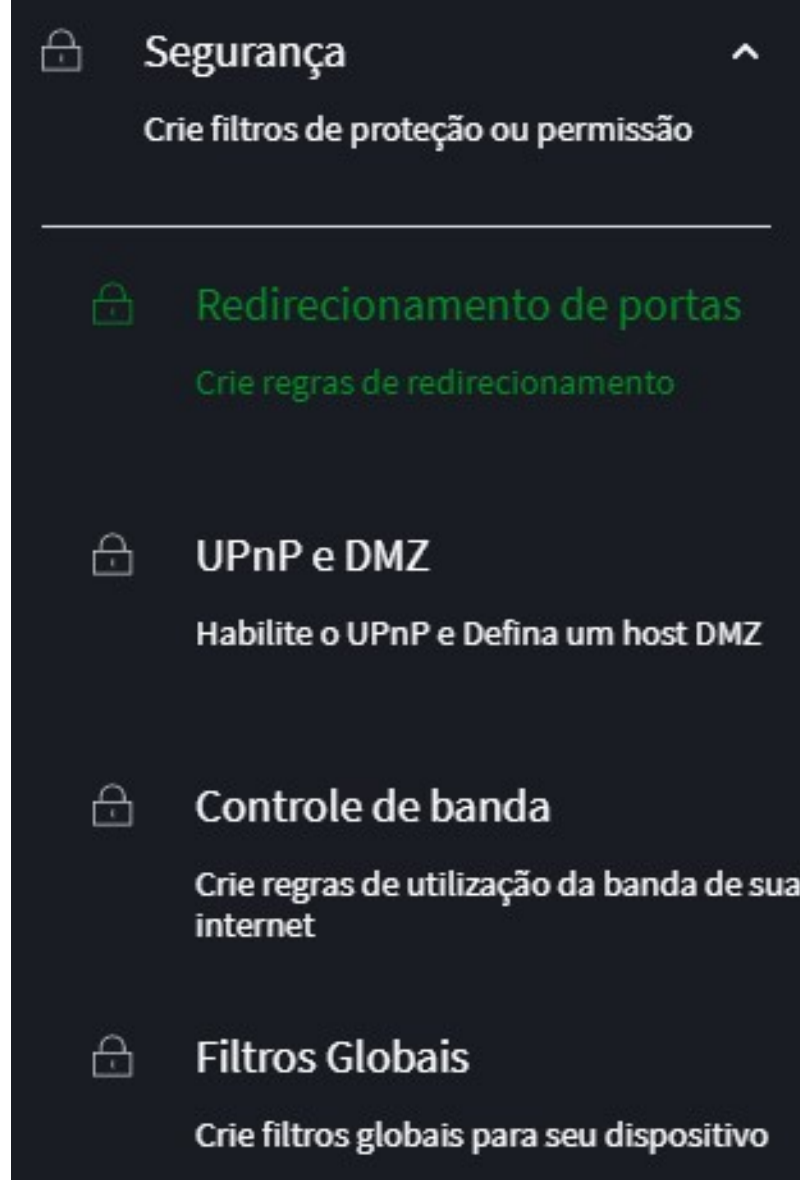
Segurança

Crie filtros de proteção ou permissão

Redirecionamento de portas

Crie regras de redirecionamento

UPnP e DMZ

Habilite o UPnP e Defina um host DMZ

Controle de banda

Crie regras de utilização da banda de sua internet

Filtros Globais

Crie filtros globais para seu dispositivo